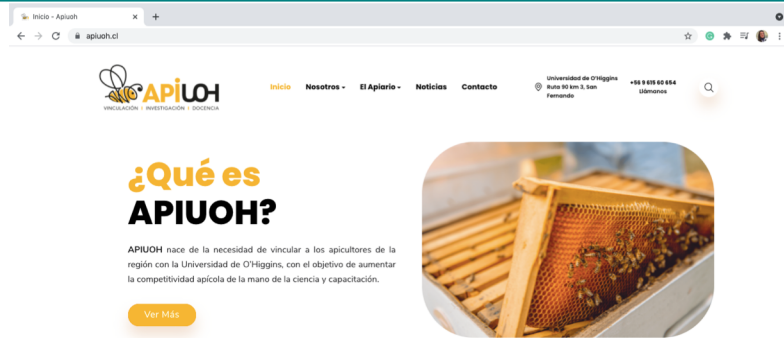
Inicio - Apiuoh
apiuoh.cl

APIUOH
VINCULACIÓN | INVESTIGACIÓN | DOCENCIA

Inicio Nosotros El Apiario Noticias Contacto

Universidad de O'Higgins Ruta 90 km 3, San Fernando

+56 9 615 60 654 Llámanos

¿Qué es APIUOH?

APIUOH nace de la necesidad de vincular a los apicultores de la región con la Universidad de O'Higgins, con el objetivo de aumentar la competitividad apícola de la mano de la ciencia y capacitación.

Ver Más